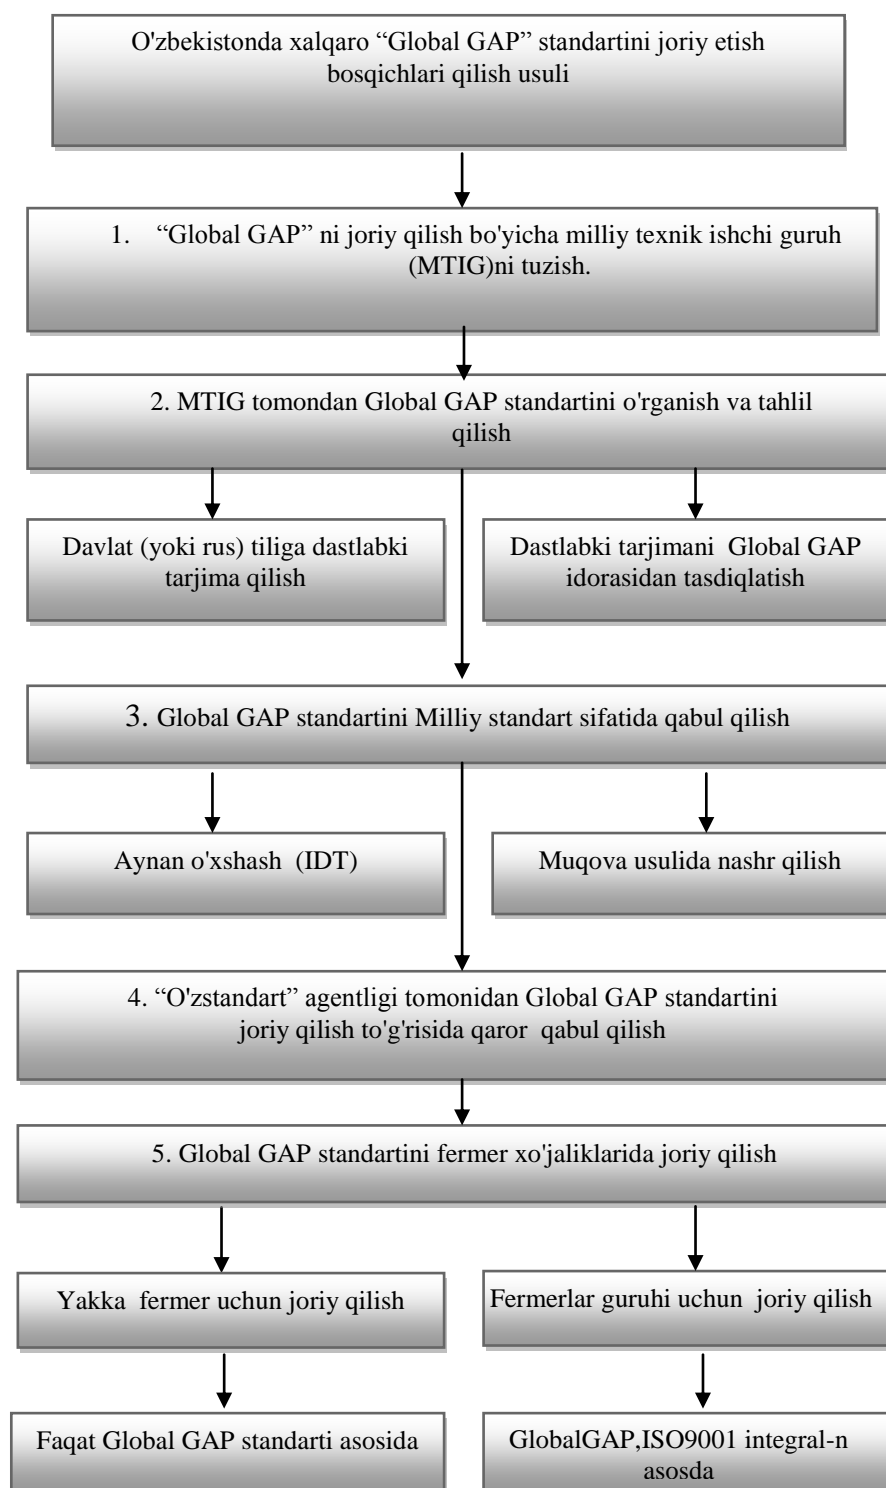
O'zbekistonda xalqaro “Global GAP” standartini joriy etish bosqichlari qilish usuli

1. “Global GAP” ni joriy qilish bo'yicha milliy texnik ishchi guruh (MTIG)ni tuzish.

2. MTIG tomondan Global GAP standartini o'rganish va tahlil qilish

Davlat (yoki rus) tiliga dastlabki tarjima qilish

Dastlabki tarjimani Global GAP idorasidan tasdiqlatish

3. Global GAP standartini Milliy standart sifatida qabul qilish

Aynan o'xshash (IDT)

Muqova usulida nashr qilish

4. “O'zstandart” agentligi tomonidan Global GAP standartini joriy qilish to'g'risida qaror qabul qilish

5. Global GAP standartini fermer xo'jaliklarida joriy qilish

Yakka fermer uchun joriy qilish

Fermerlar guruhi uchun joriy qilish

Faqat Global GAP standarti asosida

GlobalGAP,ISO9001 integral-n asosda